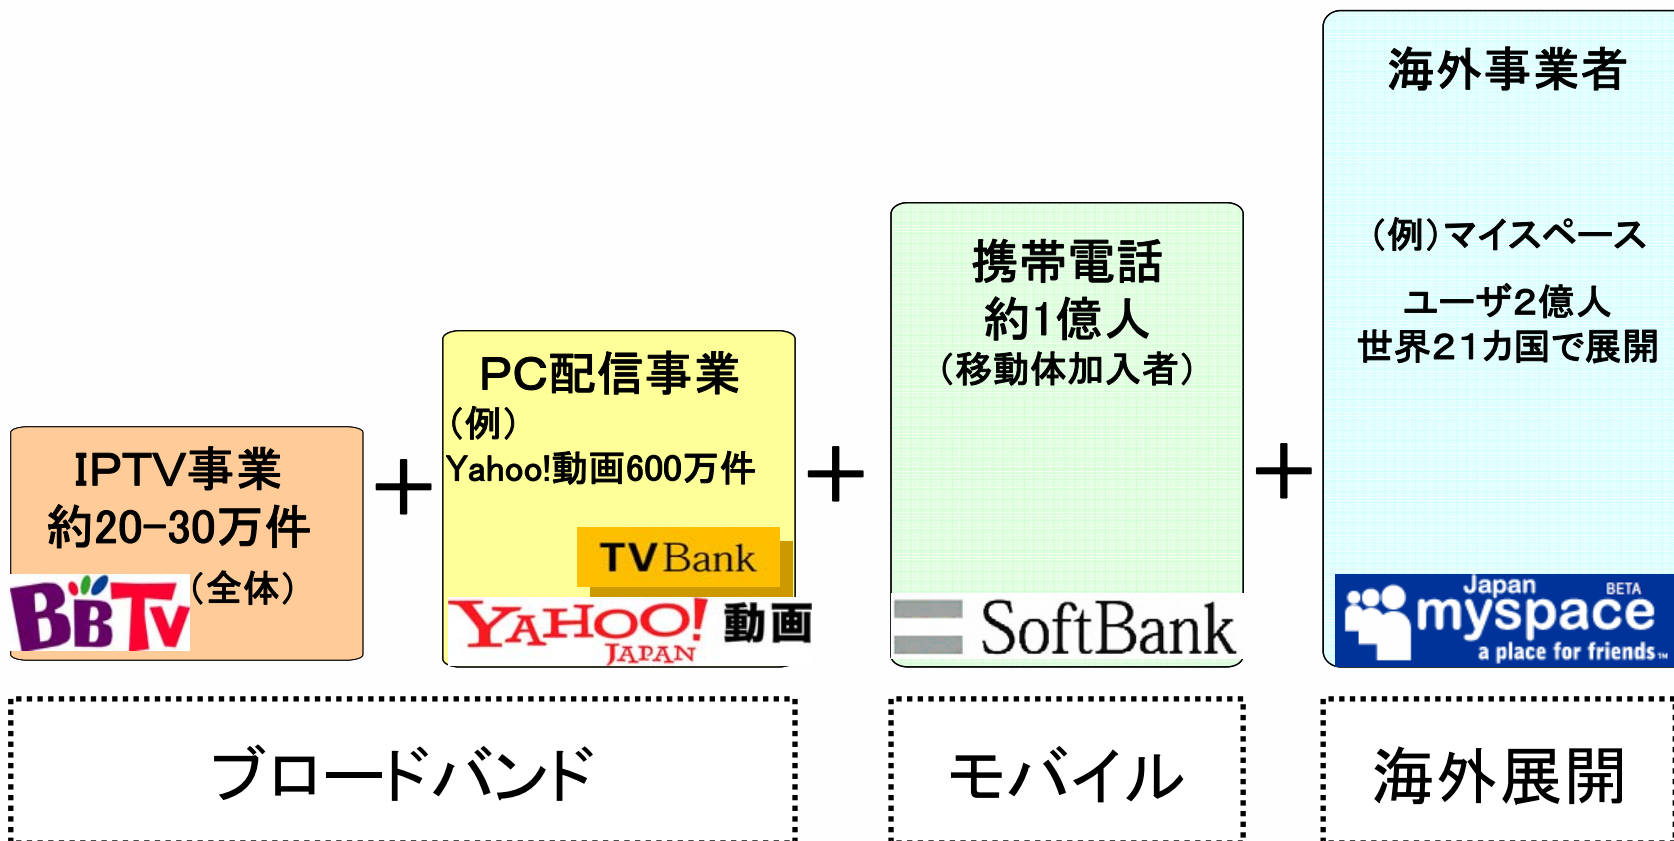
IPTV事業
約20−30万件
BBTV（全体）

＋

PC配信事業
（例）
Yahoo!動画600万件
TVBank
YAHOO! JAPAN 動画

＋

携帯電話
約1億人
（移動体加入者）
SoftBank

＋

海外事業者
（例）マイスペース
ユーザ2億人
世界21カ国で展開
Japan BETA myspace a place for friends

ブロードバンド

モバイル

海外展開